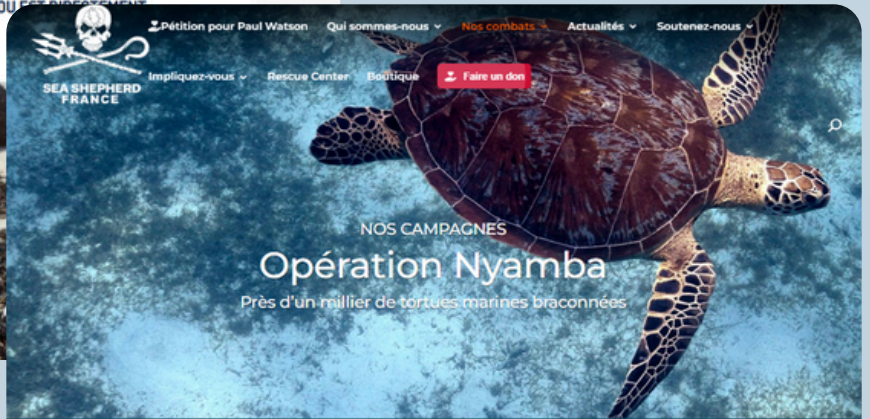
OU EST DIRECTEMENT

SEA SHEPHERD FRANCE

Pétition pour Paul Watson Qui sommes-nous Nos combats Actualités Soutenez-nous

Impliquez-vous Rescue Center Boutique Faire un don

NOS CAMPAGNES

Opération Nyamba

Près d'un millier de tortues marines braconnées